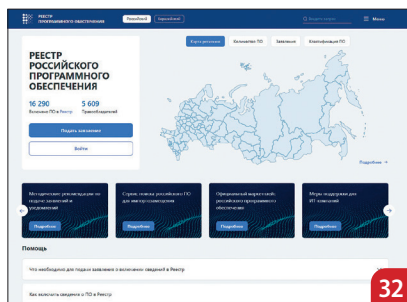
РЕЕСТР ПРОГРАММНОГО ОБЕСПЕЧЕНИЯ Российский Евразийский Войти в реестр Меню

РЕЕСТР РОССИЙСКОГО ПРОГРАММНОГО ОБЕСПЕЧЕНИЯ

16 290 Записей ПО в Реестре

5 609 Правообладателей

Подать заявление

Войти

Карта реестра Количество ПО Заявлений Классификация ПО

Подробнее →

Методические рекомендации по подаче заявлений и уведомлений

Подробнее

Сервис поиска российского ПО для импортозамещения

Подробнее

Официальный маркетплейс российского программного обеспечения

Подробнее

Меры поддержки для ИТ-компаний

Подробнее

Помощь

Что необходимо для подачи заявления о включении сведений в Реестр

Как включить сведения о ПО в Реестр

32